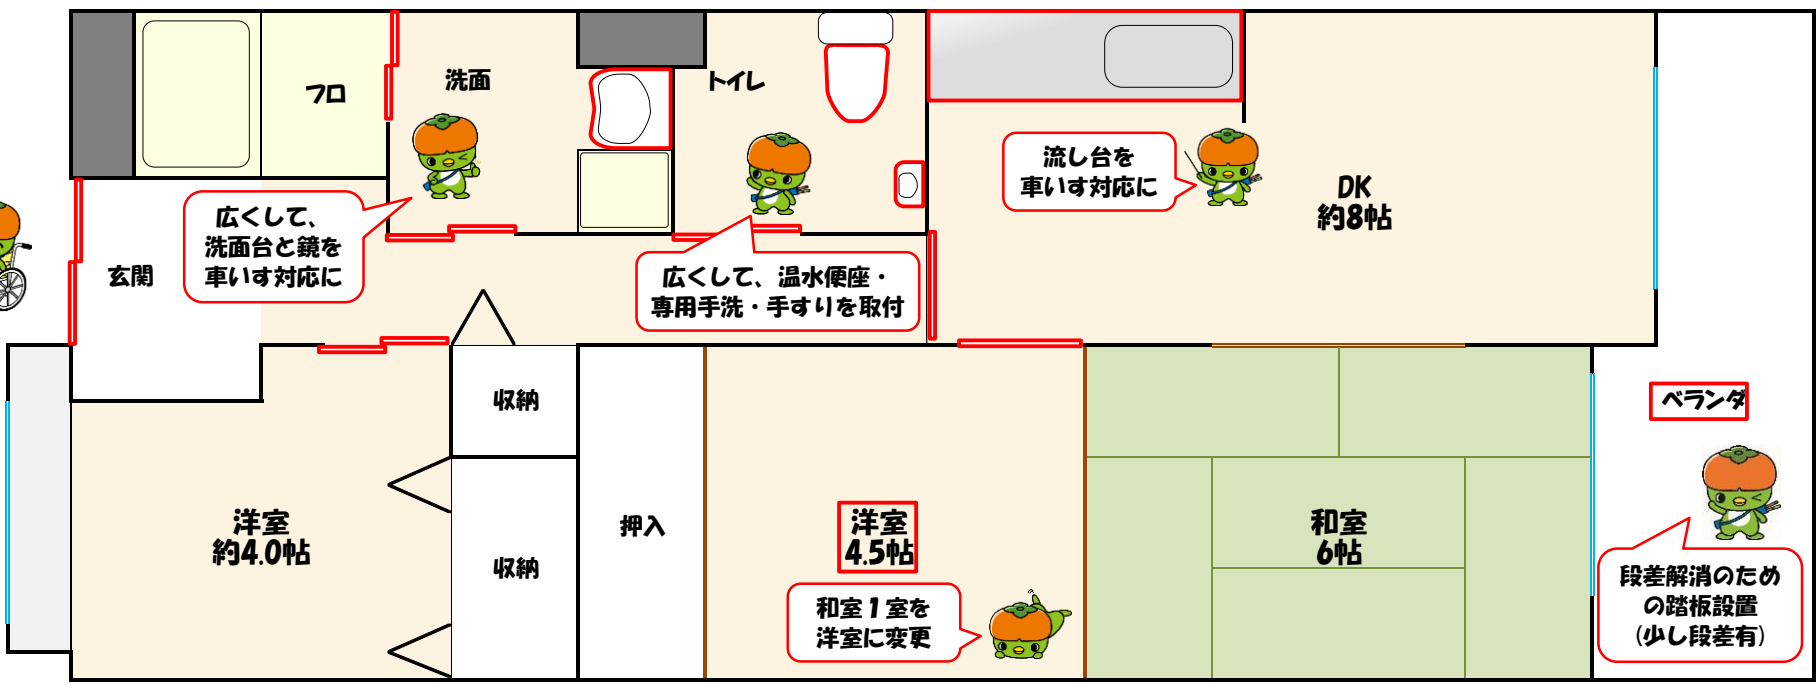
フロ

洗面

トイレ

流し台を
車いす対応に

DK
約8帖

広くして、
洗面台と鏡を
車いす対応に

玄関

広くして、温水便座・
専用手洗・手すりを取付

収納

ベランダ

洋室
約4.0帖

押入

洋室
4.5帖

和室
6帖

収納

和室1室を
洋室に変更

段差解消のため
の踏板設置
(少し段差有)